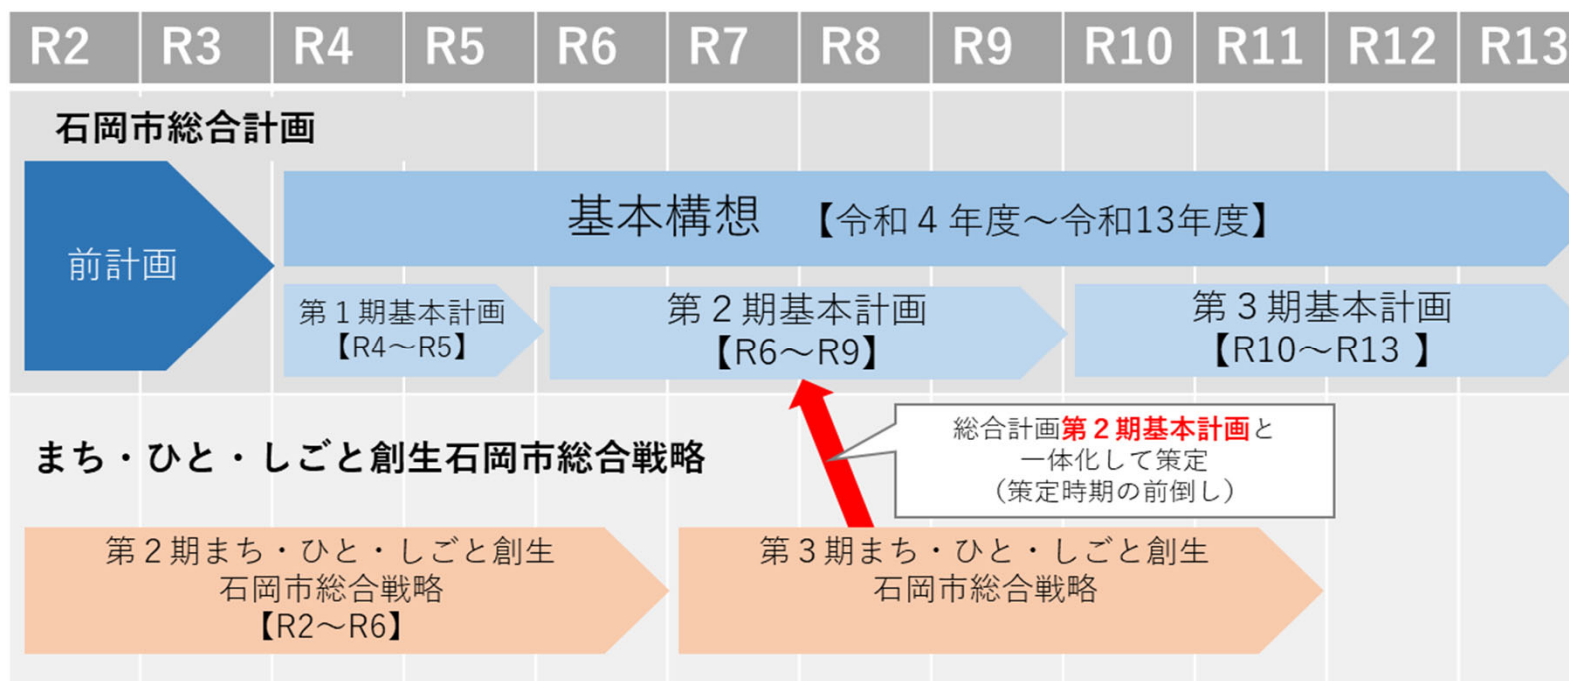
| R2 | R3 | R4 | R5 | R6 | R7 | R8 | R9 | R10 | R11 | R12 | R13 |
|---|---|---|---|---|---|---|---|---|---|---|---|

石岡市総合計画

前計画

基本構想　【令和４年度～令和13年度】

第１期基本計画
【R4～R5】

第２期基本計画
【R6～R9】

第３期基本計画
【R10～R13 】

まち・ひと・しごと創生石岡市総合戦略

総合計画第２期基本計画と
一体化して策定
（策定時期の前倒し）

第２期まち・ひと・しごと創生
石岡市総合戦略
【R2～R6】

第３期まち・ひと・しごと創生
石岡市総合戦略